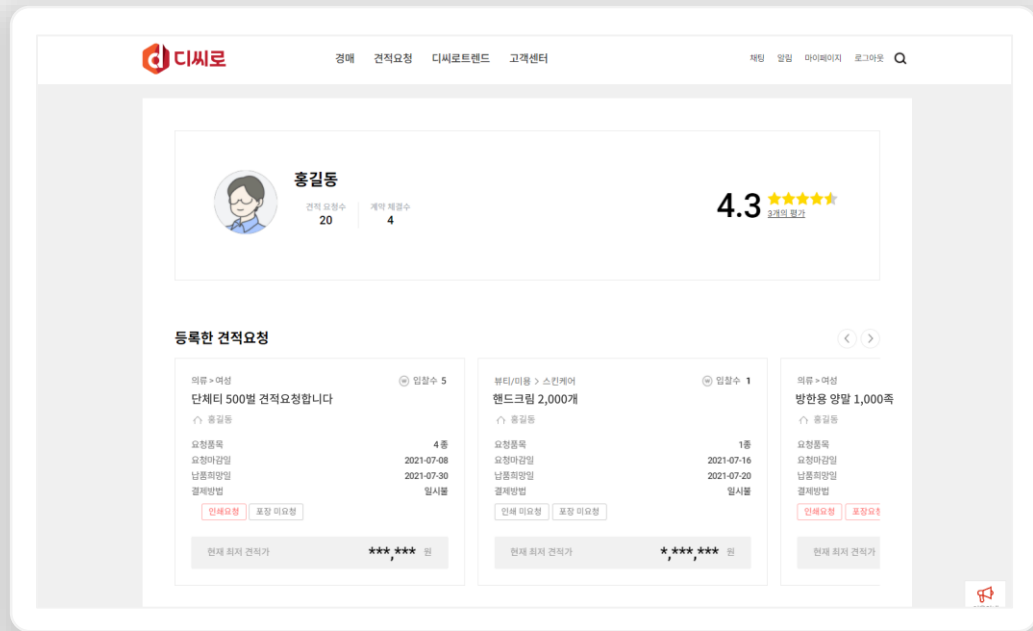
디씨로

경매 견적요청 디씨로트렌드 고객센터

채팅 알림 마이페이지 로그아웃

홍길동

견적 요청수 20

계약 체결수 4

4.3

3개의 평가

등록한 견적요청

의류 > 여성
입찰수 5
단체티 500벌 견적요청합니다
홍길동

| 요청품목 | 4종 |
|---|---|
| 요청마감일 | 2021-07-08 |
| 납품희망일 | 2021-07-30 |
| 결제방법 | 일시불 |

인쇄요청 포장 미요청

현재 최저 견적가 ***,*** 원

뷰티/미용 > 스킨케어
입찰수 1
핸드크림 2,000개
홍길동

| 요청품목 | 1종 |
|---|---|
| 요청마감일 | 2021-07-16 |
| 납품희망일 | 2021-07-20 |
| 결제방법 | 일시불 |

인쇄 미요청 포장 미요청

현재 최저 견적가 *,***,*** 원

의류 > 여성
방한용 양말 1,000족
홍길동

요청품목
요청마감일
납품희망일
결제방법

인쇄요청 포장요

현재 최저 견적가